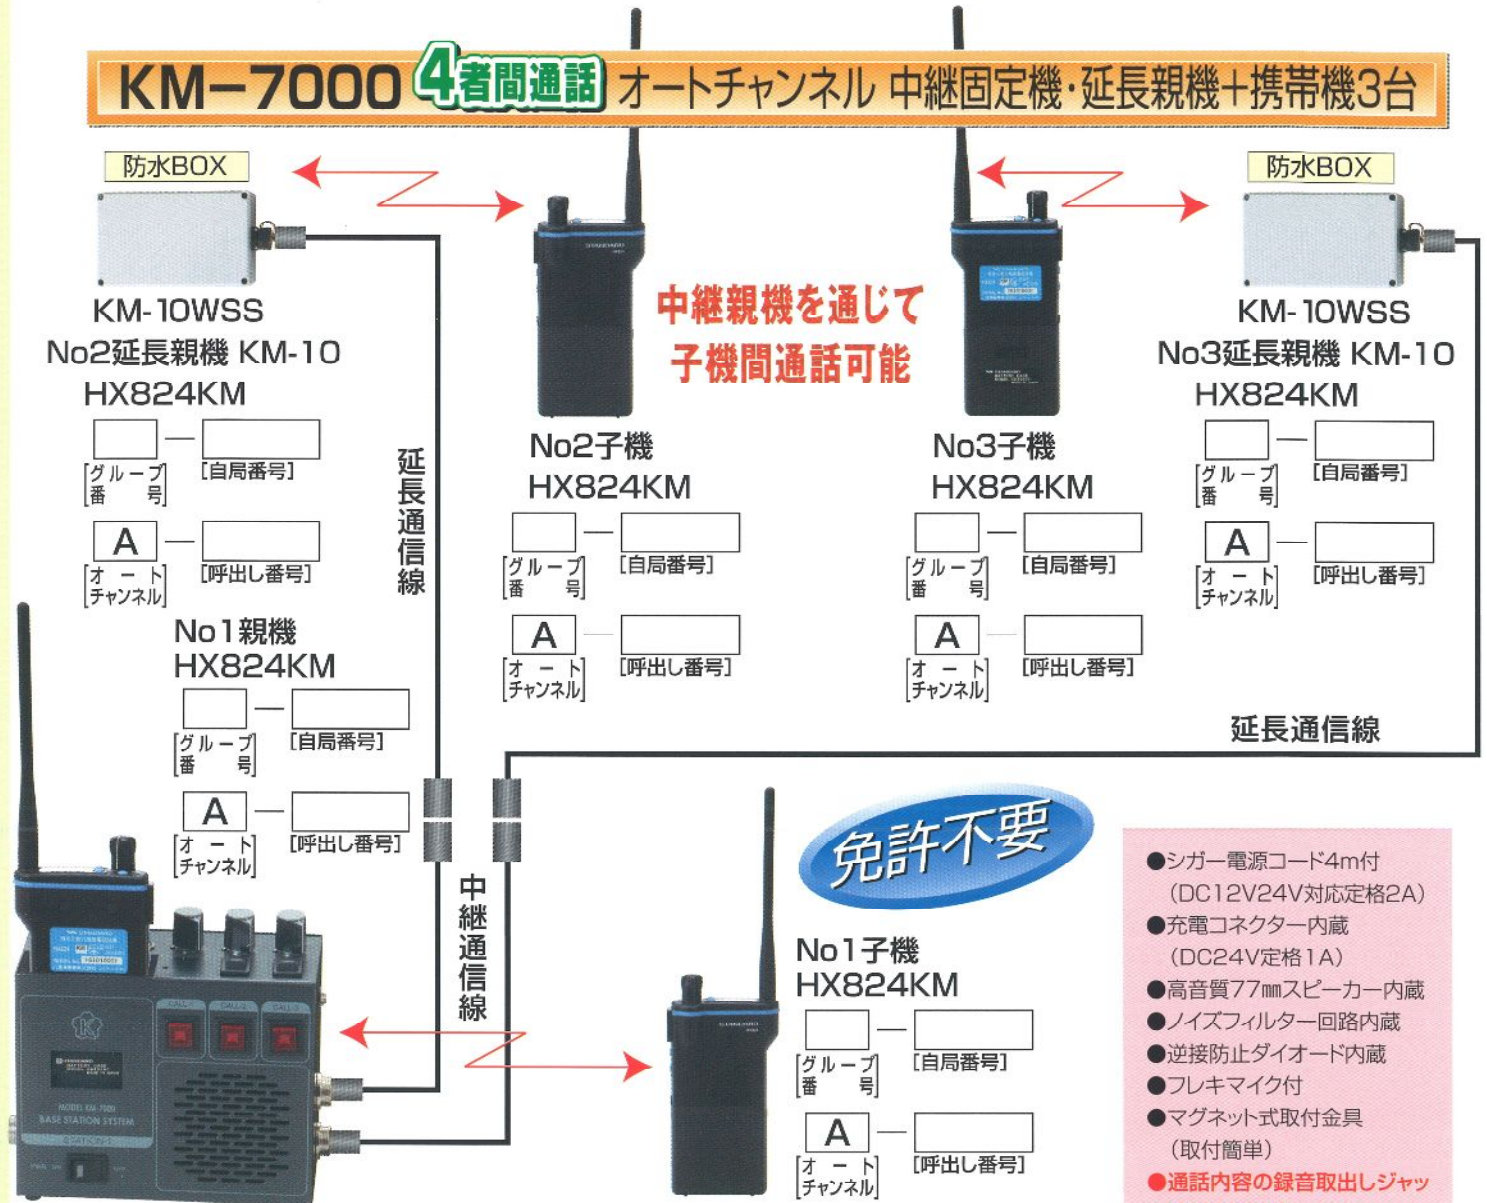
KM−7000 4者間通話 オートチャンネル 中継固定機·延長親機+携帯機3台

防水BOX

KM-10WSS
No2延長親機 KM-10
HX824KM

[グループ番号] − [自局番号]

A − [呼出し番号]
[オートチャンネル]

延長通信線

No2子機
HX824KM

[グループ番号] − [自局番号]

A − [呼出し番号]
[オートチャンネル]

中継親機を通じて
子機間通話可能

No3子機
HX824KM

[グループ番号] − [自局番号]

A − [呼出し番号]
[オートチャンネル]

防水BOX

KM-10WSS
No3延長親機 KM-10
HX824KM

[グループ番号] − [自局番号]

A − [呼出し番号]
[オートチャンネル]

No1親機
HX824KM

[グループ番号] − [自局番号]

A − [呼出し番号]
[オートチャンネル]

延長通信線

中継通信線

免許不要

No1子機
HX824KM

[グループ番号] − [自局番号]

A − [呼出し番号]
[オートチャンネル]

●シガー電源コード4m付
(DC12V24V対応定格2A)
●充電コネクター内蔵
(DC24V定格1A)
●高音質77㎜スピーカー内蔵
●ノイズフィルター回路内蔵
●逆接防止ダイオード内蔵
●フレキマイク付
●マグネット式取付金具
(取付簡単)
●通話内容の録音取出しジャッ

MODEL KM-7000
BASE STATION SYSTEM